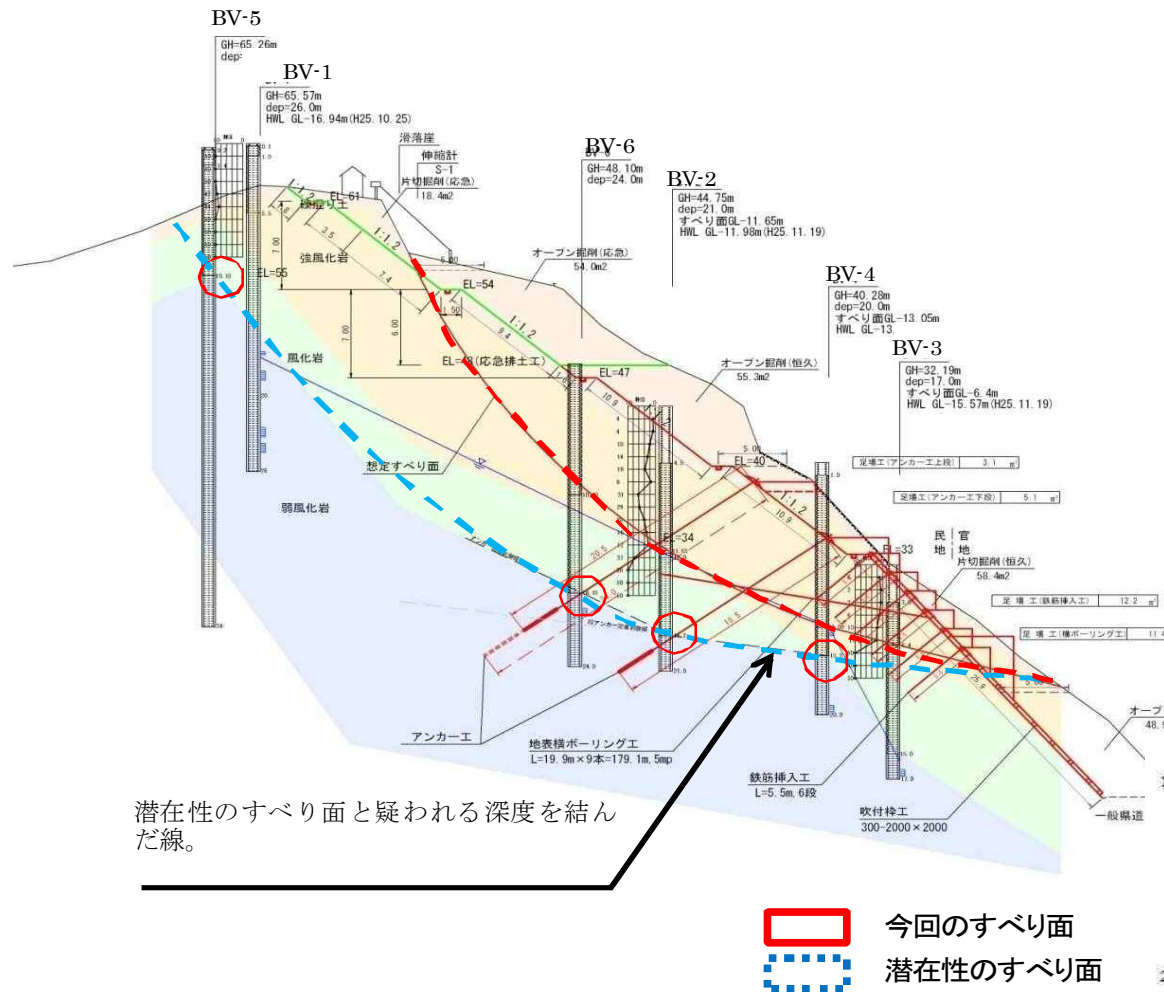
BV-5
GH=65.26m
dep:

BV-1
GH=65.57m
dep=26.0m
HWL GL-16.94m(H25.10.25)

滑落崖
伸縮計
S-1
片切掘削(応急)
18.4m2

EL=61
緑化工
1:1.2
1:1.2
7.00
2.5
強風化岩
EL=55
7.4
EL=54
6.00
7.00
6.00
1.50
9.4
1:1.2
EL=48(応急排土工)
EL=47
風化岩

BV-6
GH=48.10m
dep=24.0m

BV-2
GH=44.75m
dep=21.0m
すべり面GL-11.65m
HWL GL-11.98m(H25.11.19)

オープン掘削(応急)
54.0m2

BV-4
GH=40.28m
dep=20.0m
すべり面GL-13.05m
HWL GL-13.

オープン掘削(恒久)
55.3m2

BV-3
GH=32.19m
dep=17.0m
すべり面GL-6.4m
HWL GL-15.57m(H25.11.19)

足場工(アンカー工上段) 3.1 m
足場工(アンカー工下段) 5.1 m

想定すべり面
弱風化岩
5.00
EL=40
1:1.2
10.9
EL=34
EL=33
民地
官地
片切掘削(恒久)
58.4m2
足場工(鉄筋挿入工) 12.2 m
足場工(横ボーリング工) 11.
20.5
10.5
10.9

アンカー工
地表横ボーリング工
L=19.9m×9本=179.1m,5mp
鉄筋挿入工
L=5.5m,6段
吹付枠工
300-2000×2000
オープ
48.
一般県道

潜在性のすべり面と疑われる深度を結んだ線。

今回のすべり面
潜在性のすべり面